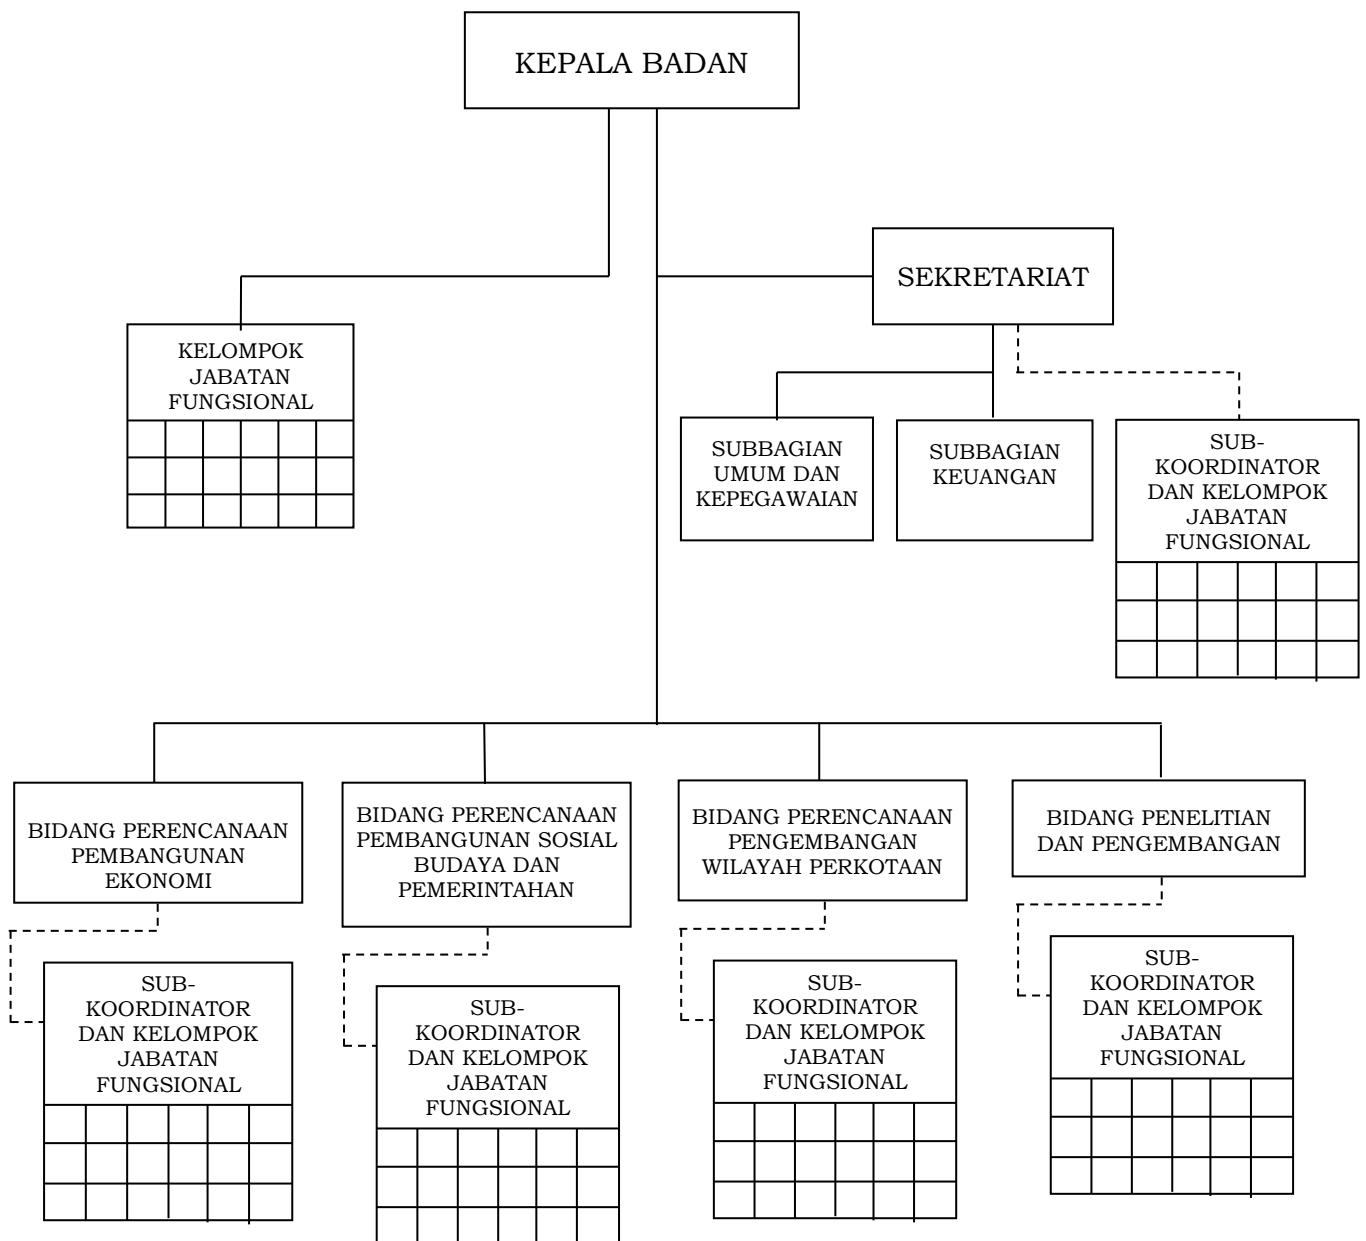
KEPALA BADAN

SEKRETARIAT

KELOMPOK JABATAN FUNGSIONAL

SUBBAGIAN UMUM DAN KEPEGAWAIAN

SUBBAGIAN KEUANGAN

SUB-KOORDINATOR DAN KELOMPOK JABATAN FUNGSIONAL

BIDANG PERENCANAAN PEMBANGUNAN EKONOMI

BIDANG PERENCANAAN PEMBANGUNAN SOSIAL BUDAYA DAN PEMERINTAHAN

BIDANG PERENCANAAN PENGEMBANGAN WILAYAH PERKOTAAN

BIDANG PENELITIAN DAN PENGEMBANGAN

SUB-KOORDINATOR DAN KELOMPOK JABATAN FUNGSIONAL

SUB-KOORDINATOR DAN KELOMPOK JABATAN FUNGSIONAL

SUB-KOORDINATOR DAN KELOMPOK JABATAN FUNGSIONAL

SUB-KOORDINATOR DAN KELOMPOK JABATAN FUNGSIONAL